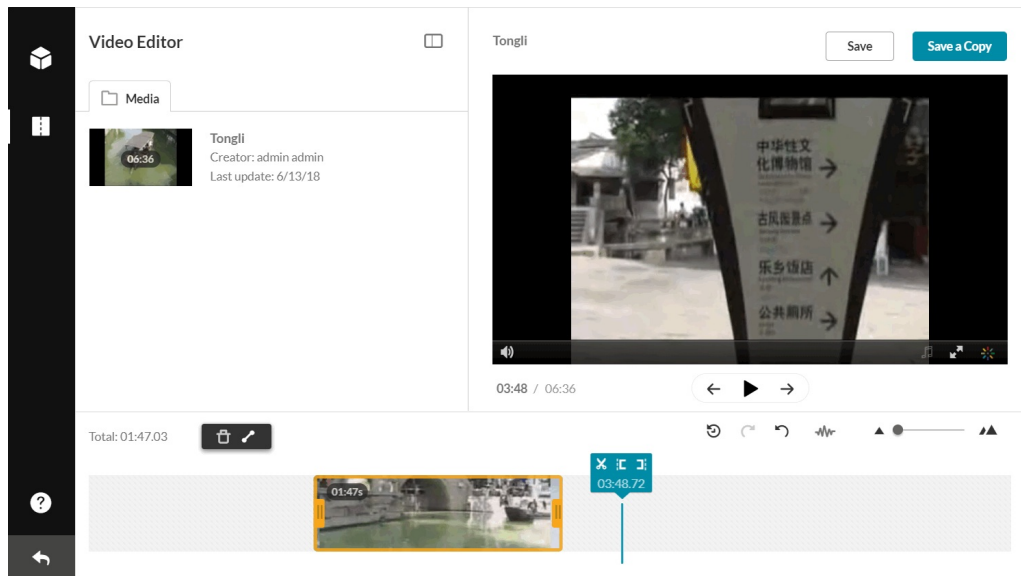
Video Editor

Media

06:36

Tongli
Creator: admin admin
Last update: 6/13/18

Tongli

Save

Save a Copy

中华牡文化博物馆 →
古民居景点 →
乐乡饭店 ↑
公共厕所 →

03:48 / 06:36

Total: 01:47.03

03:48.72

01:47s